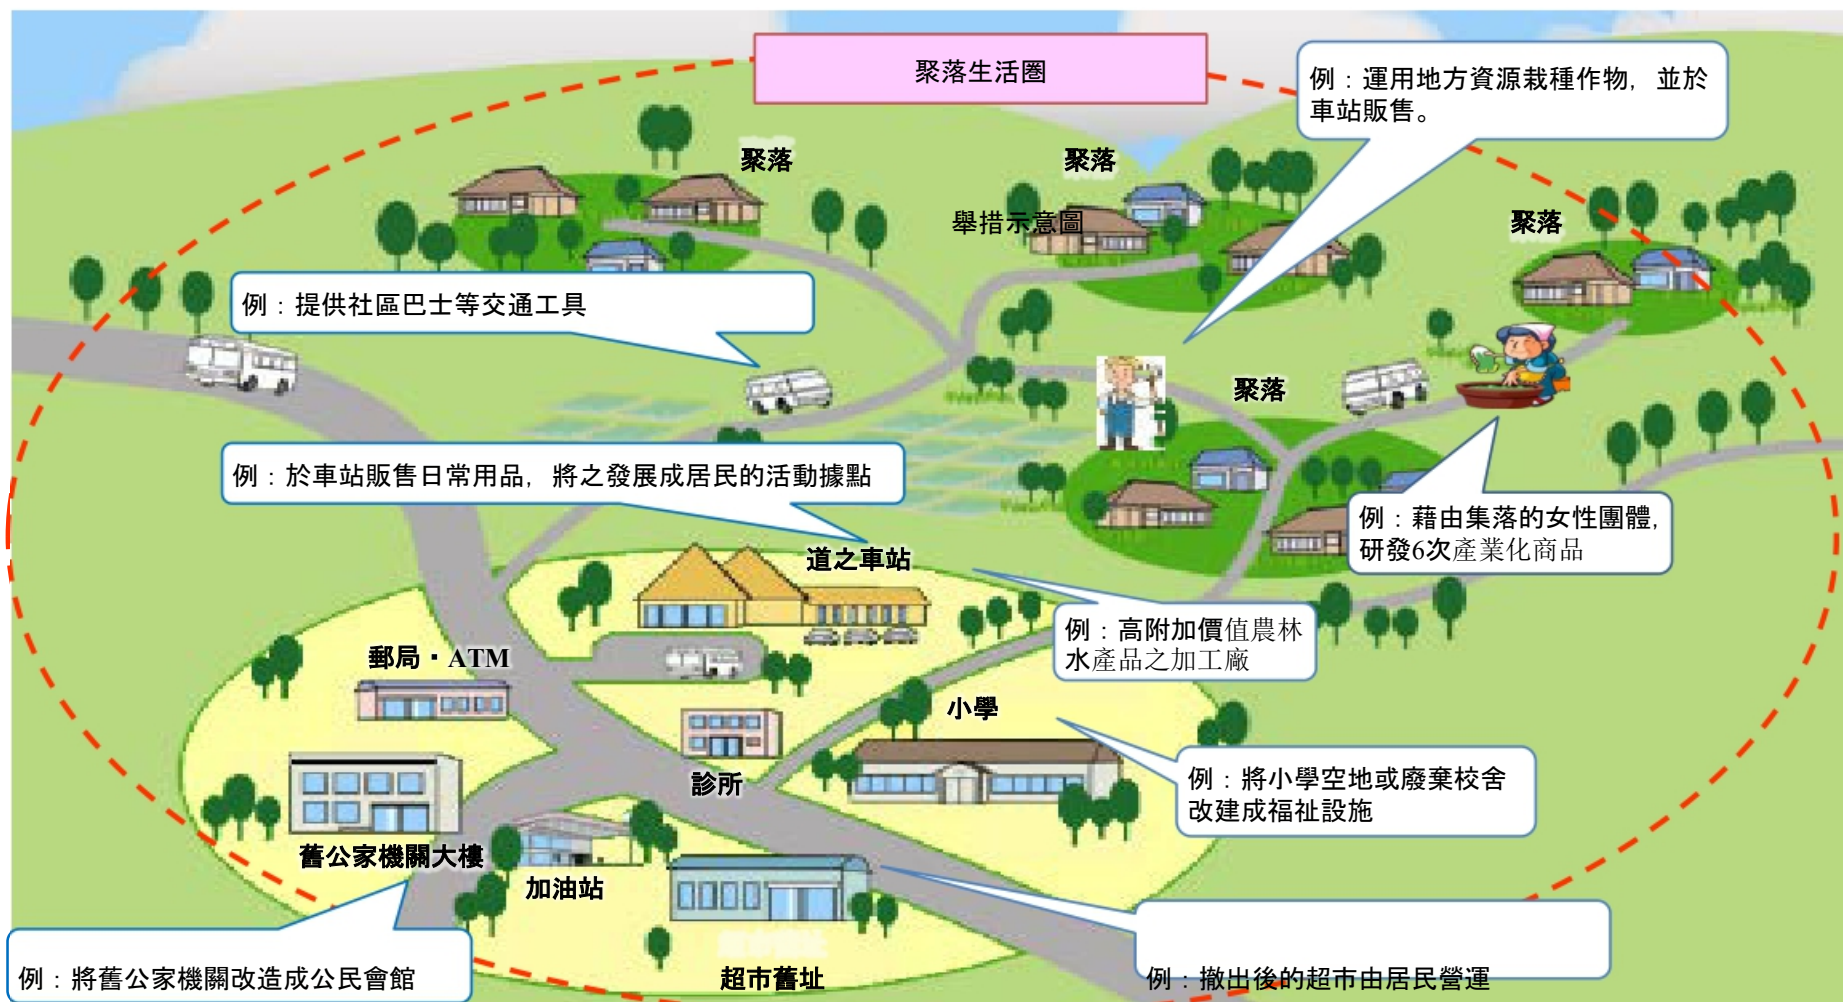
聚落生活圈

例：運用地方資源栽種作物，並於車站販售。

聚落

聚落

舉措示意圖

聚落

例：提供社區巴士等交通工具

聚落

例：於車站販售日常用品，將之發展成居民的活動據點

例：藉由集落的女性團體，研發6次產業化商品

道之車站

例：高附加價值農林水產品之加工廠

郵局・ATM

小學

診所

例：將小學空地或廢棄校舍改建成福祉設施

舊公家機關大樓

加油站

例：將舊公家機關改造成公民會館

超市舊址

例：撤出後的超市由居民營運